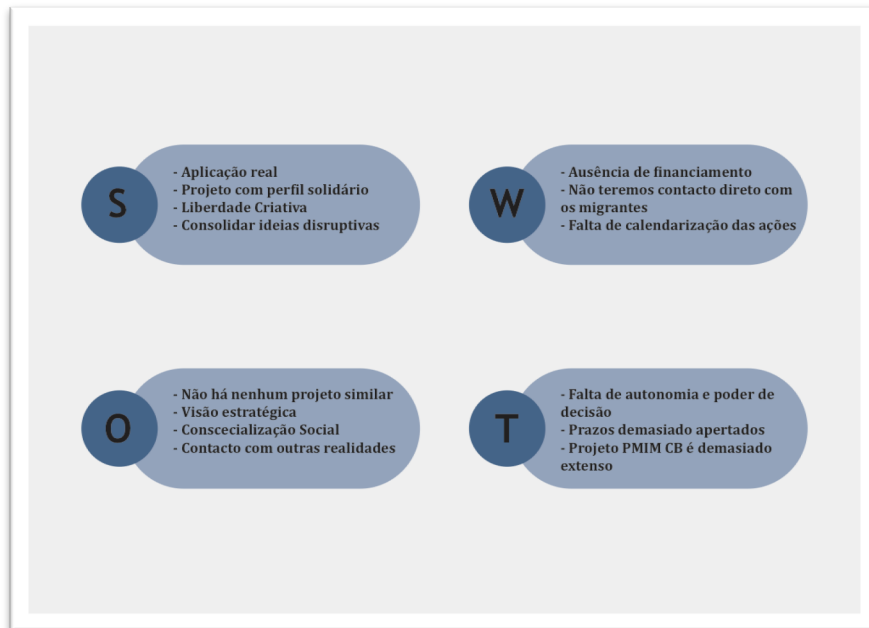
S

- Aplicação real
- Projeto com perfil solidário
- Liberdade Criativa
- Consolidar ideias disruptivas

W

- Ausência de financiamento
- Não teremos contacto direto com os migrantes
- Falta de calendarização das ações

O

- Não há nenhum projeto similar
- Visão estratégica
- Conscecialização Social
- Contacto com outras realidades

T

- Falta de autonomia e poder de decisão
- Prazos demasiado apertados
- Projeto PMIM CB é demasiado extenso